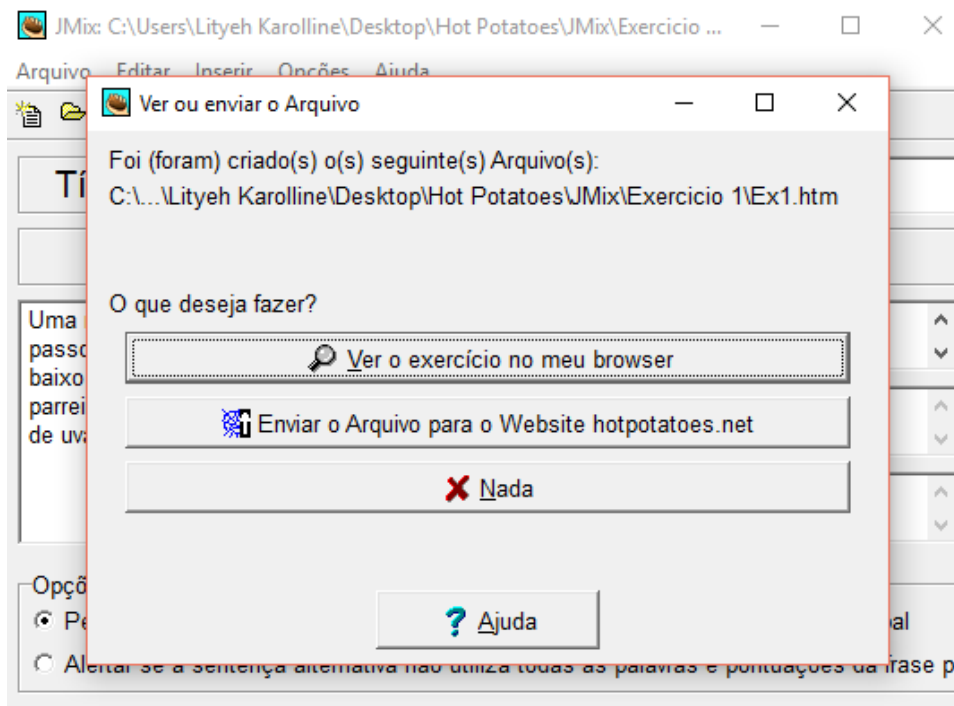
JMix: C:\Users\Lityeh Karolline\Desktop\Hot Potatoes\JMix\Exercicio ...

Arquivo Editar Inserir Opções Ajuda

Ver ou enviar o Arquivo

Foi (foram) criado(s) o(s) seguinte(s) Arquivo(s):
C:\...\Lityeh Karolline\Desktop\Hot Potatoes\JMix\Exercicio 1\Ex1.htm

O que deseja fazer?

Ver o exercício no meu browser

Enviar o Arquivo para o Website hotpotatoes.net

Nada

Ajuda

Tí

Uma
passo
baixo
parrei
de uva

Opçõ
Pe
bal
Alertar se a sentença alternativa não utiliza todas as palavras e pontuações da frase p